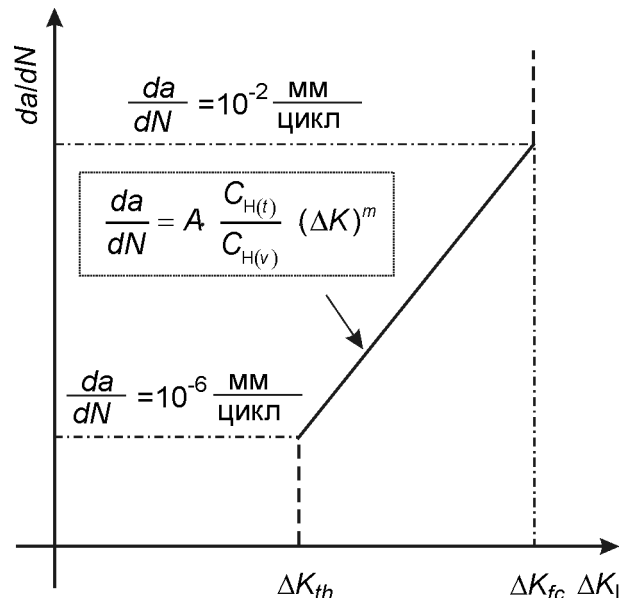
$da/dN$

$\frac{da}{dN} = 10^{-2} \frac{мм}{цикл}$

$\frac{da}{dN} = A \frac{C_{H(t)}}{C_{H(v)}} (\Delta K)^m$

$\frac{da}{dN} = 10^{-6} \frac{мм}{цикл}$

$\Delta K_{th}$

$\Delta K_{fc}$ $\Delta K_{I}$